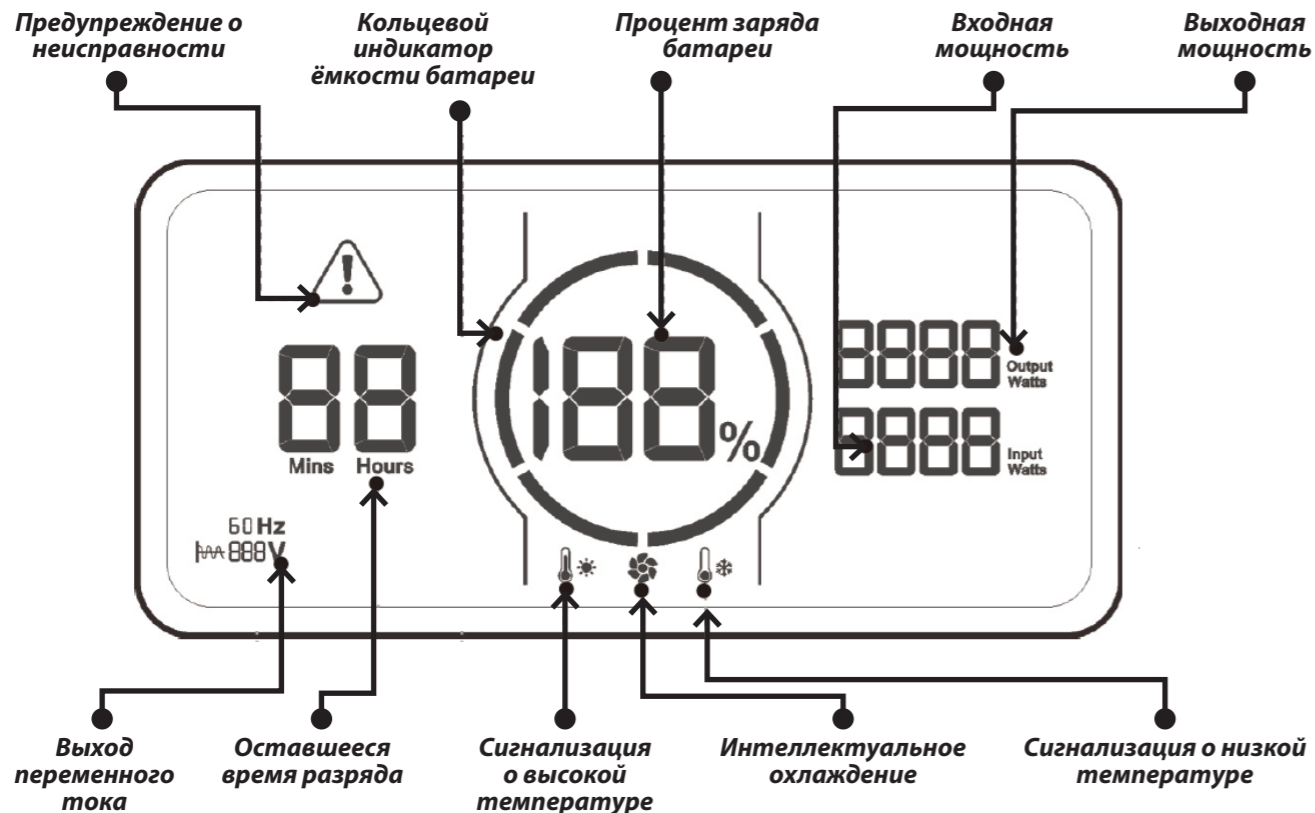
Предупреждение о неисправности

Кольцевой индикатор ёмкости батареи

Процент заряда батареи

Входная мощность

Выходная мощность

88

Mins Hours

60 Hz

888 V

188 %

8888 Output Watts

8888 Input Watts

Выход переменного тока

Оставшееся время разряда

Сигнализация о высокой температуре

Интеллектуальное охлаждение

Сигнализация о низкой температуре